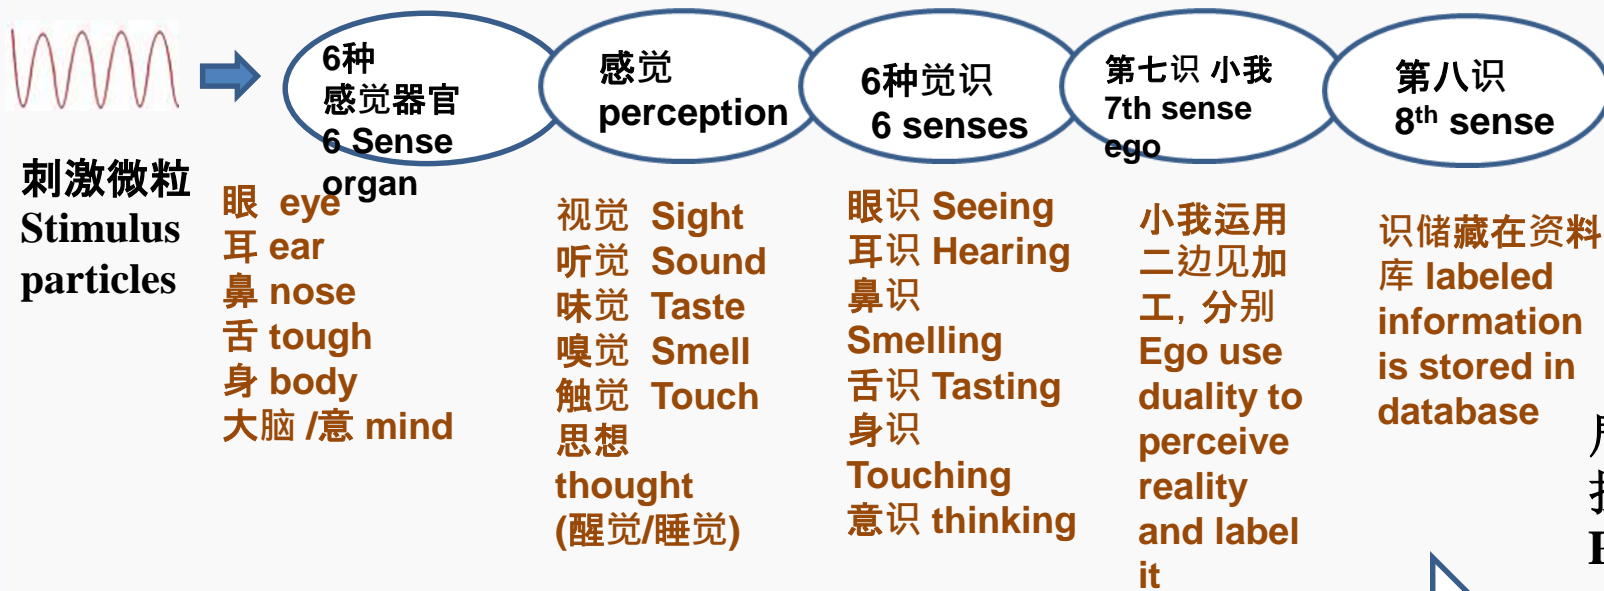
6种
感觉器官
6 Sense organ

感觉
perception

6种觉识
6 senses

第七识 小我
7th sense ego

第八识
8$^{th}$ sense

刺激微粒
Stimulus particles

眼 eye
耳 ear
鼻 nose
舌 tough
身 body
大脑 /意 mind

视觉 Sight
听觉 Sound
味觉 Taste
嗅觉 Smell
触觉 Touch
思想 thought
(醒觉/睡觉)

眼识 Seeing
耳识 Hearing
鼻识 Smelling
舌识 Tasting
身识 Touching
意识 thinking

小我运用二边见加工，分别
Ego use duality to perceive reality and label it

识储藏在资料库 labeled information is stored in database

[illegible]